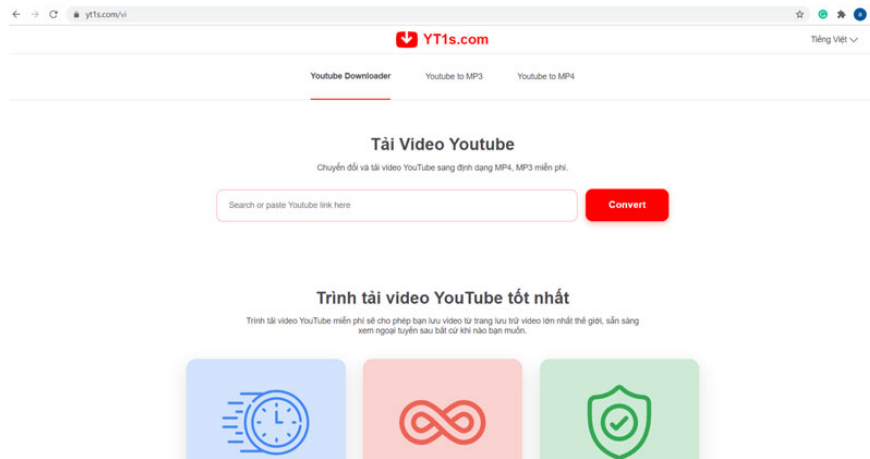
yt1s.com/vi

YT1s.com

Tiếng Việt

Youtube Downloader

Youtube to MP3

Youtube to MP4

Tải Video Youtube

Chuyển đổi và tải video YouTube sang định dạng MP4, MP3 miễn phí.

Search or paste Youtube link here

Convert

Trình tải video YouTube tốt nhất

Trình tải video YouTube miễn phí sẽ cho phép bạn lưu video từ trang lưu trữ video lớn nhất thế giới, sẵn sàng xem ngoại tuyến sau bất cứ khi nào bạn muốn.